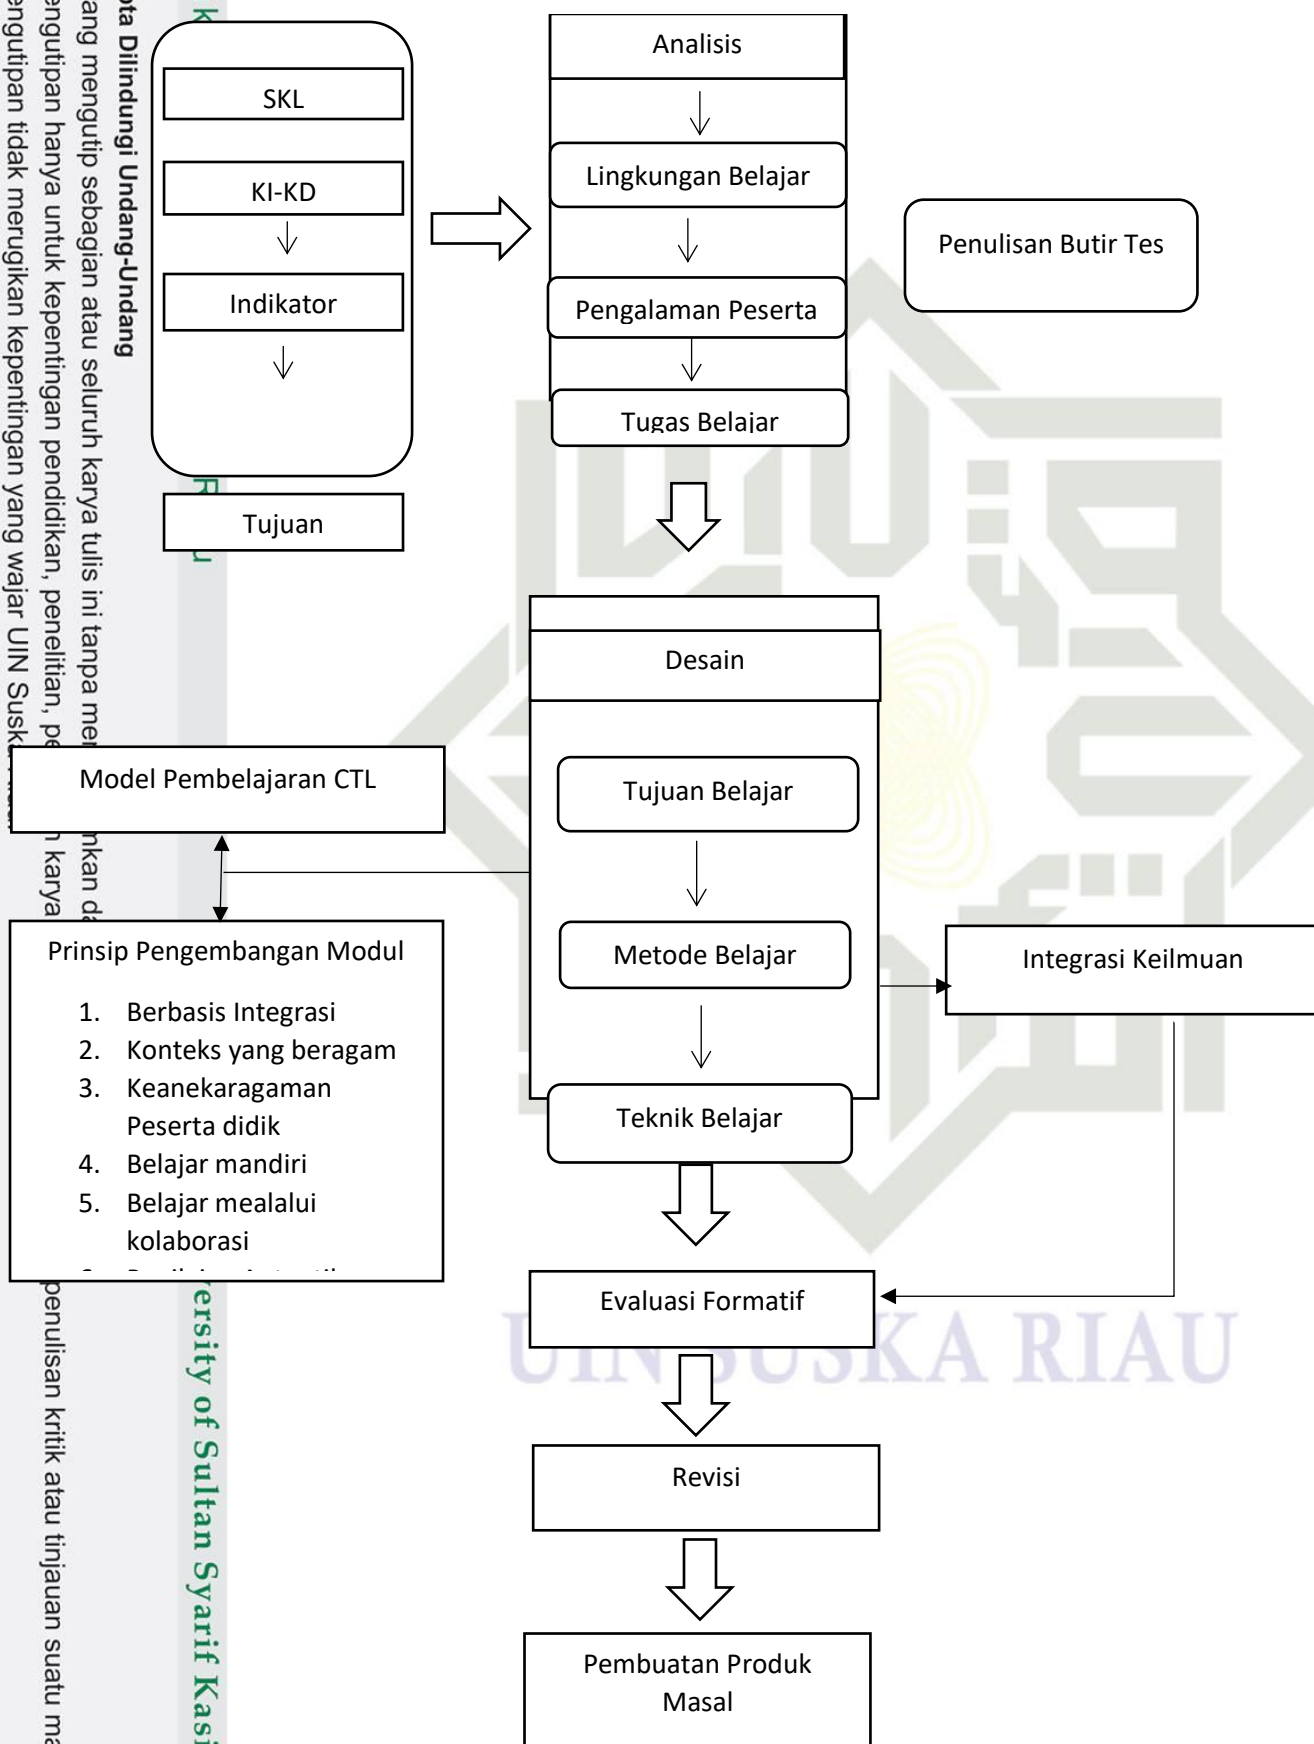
ota Dilindungi Undang-Undang
ang mengutip sebagian atau seluruh karya tulis ini tanpa men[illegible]nkan da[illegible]
engutipan hanya untuk kepentingan pendidikan, penelitian, pe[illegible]n karya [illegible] penulisan kritik atau tinjauan suatu ma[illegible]
engutipan tidak merugikan kepentingan yang wajar UIN Susk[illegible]

SKL
KI-KD
Indikator
Tujuan

Analisis
Lingkungan Belajar
Pengalaman Peserta
Tugas Belajar

Penulisan Butir Tes

Desain
Tujuan Belajar
Metode Belajar
Teknik Belajar

Model Pembelajaran CTL

Prinsip Pengembangan Modul
1. Berbasis Integrasi
2. Konteks yang beragam
3. Keanekaragaman Peserta didik
4. Belajar mandiri
5. Belajar mealalui kolaborasi
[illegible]

Integrasi Keilmuan

Evaluasi Formatif

Revisi

Pembuatan Produk Masal

ersity of Sultan Syarif Kas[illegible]
UIN SUSKA RIAU